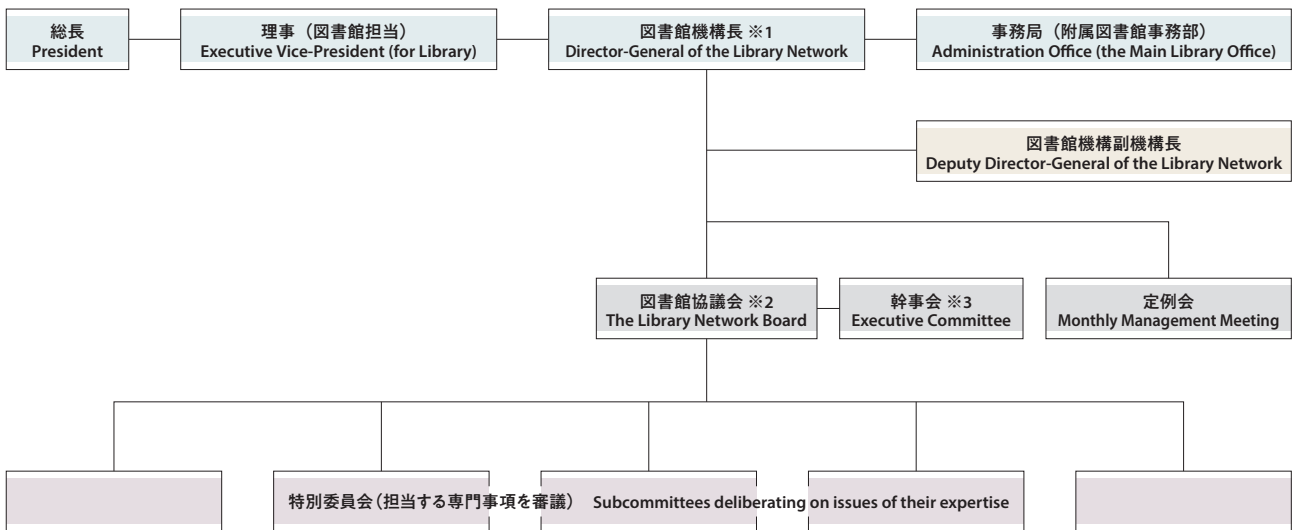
総長
President

理事（図書館担当）
Executive Vice-President (for Library)

図書館機構長 ※1
Director-General of the Library Network

事務局（附属図書館事務部）
Administration Office (the Main Library Office)

図書館機構副機構長
Deputy Director-General of the Library Network

図書館協議会 ※2
The Library Network Board

幹事会 ※3
Executive Committee

定例会
Monthly Management Meeting

特別委員会（担当する専門事項を審議） Subcommittees deliberating on issues of their expertise